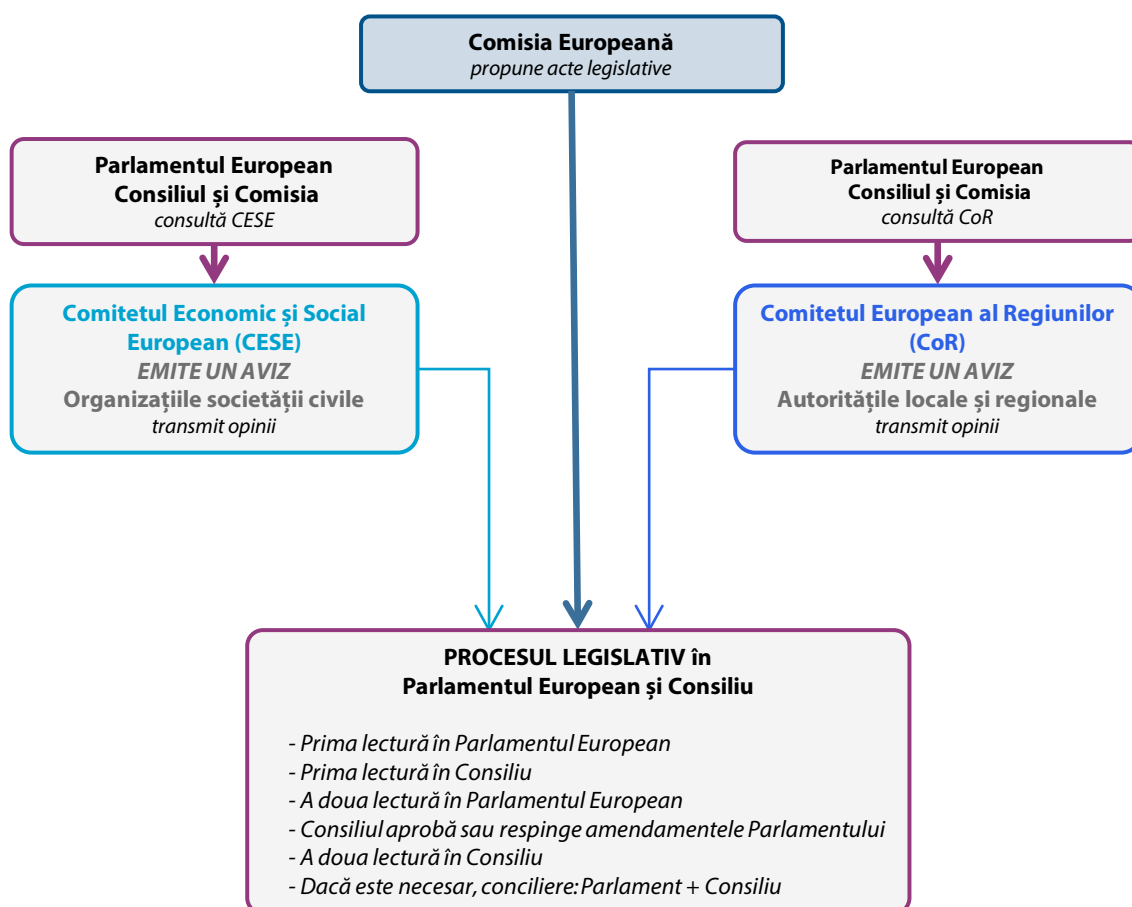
Comisia Europeană
propune acte legislative

Parlamentul European
Consiliul și Comisia
consultă CESE

Comitetul Economic și Social European (CESE)
EMITE UN AVIZ
Organizațiile societății civile
transmit opinii

Parlamentul European
Consiliul și Comisia
consultă CoR

Comitetul European al Regiunilor (CoR)
EMITE UN AVIZ
Autoritățile locale și regionale
transmit opinii

PROCESUL LEGISLATIV în
Parlamentul European și Consiliu

- Prima lectură în Parlamentul European
- Prima lectură în Consiliu
- A doua lectură în Parlamentul European
- Consiliul aprobă sau respinge amendamentele Parlamentului
- A doua lectură în Consiliu
- Dacă este necesar, conciliere: Parlament + Consiliu